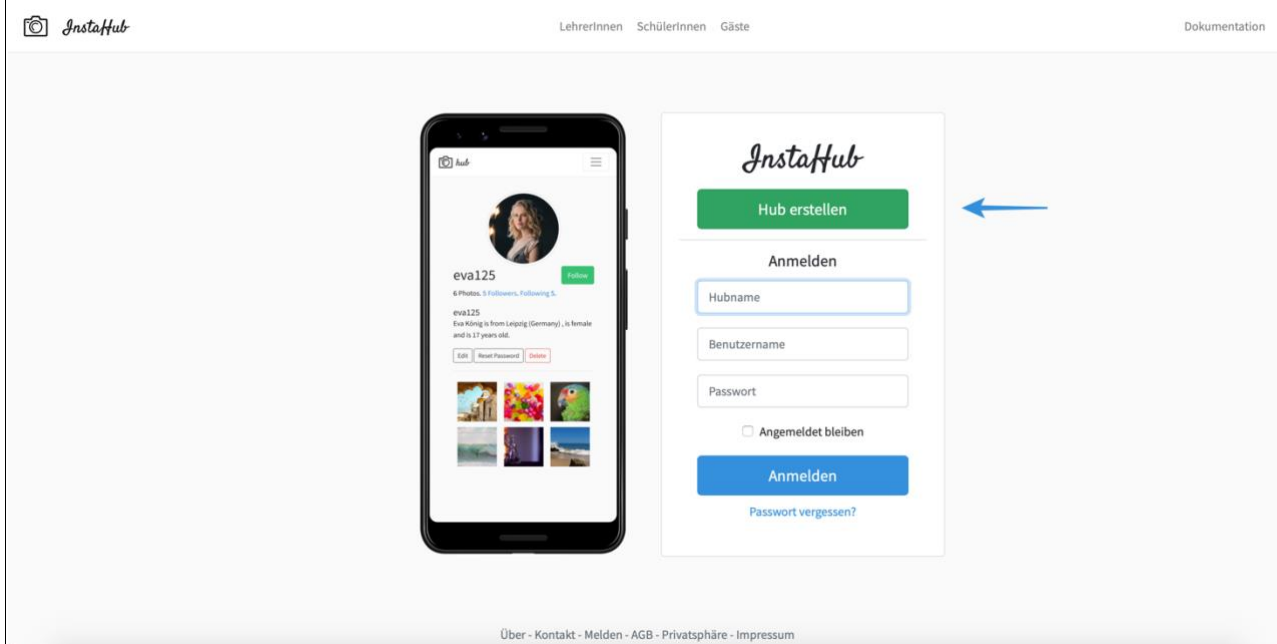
InstaHub

LehrerInnen SchülerInnen Gäste

Dokumentation

hub

eva125

Follow

6 Photos. 5 Followers. Following 5.

eva125
Eva König is from Leipzig (Germany) , is female and is 17 years old.

Edit Reset Password Delete

InstaHub

Hub erstellen

Anmelden

Hubname

Benutzername

Passwort

Angemeldet bleiben

Anmelden

Passwort vergessen?

Über - Kontakt - Melden - AGB - Privatsphäre - Impressum